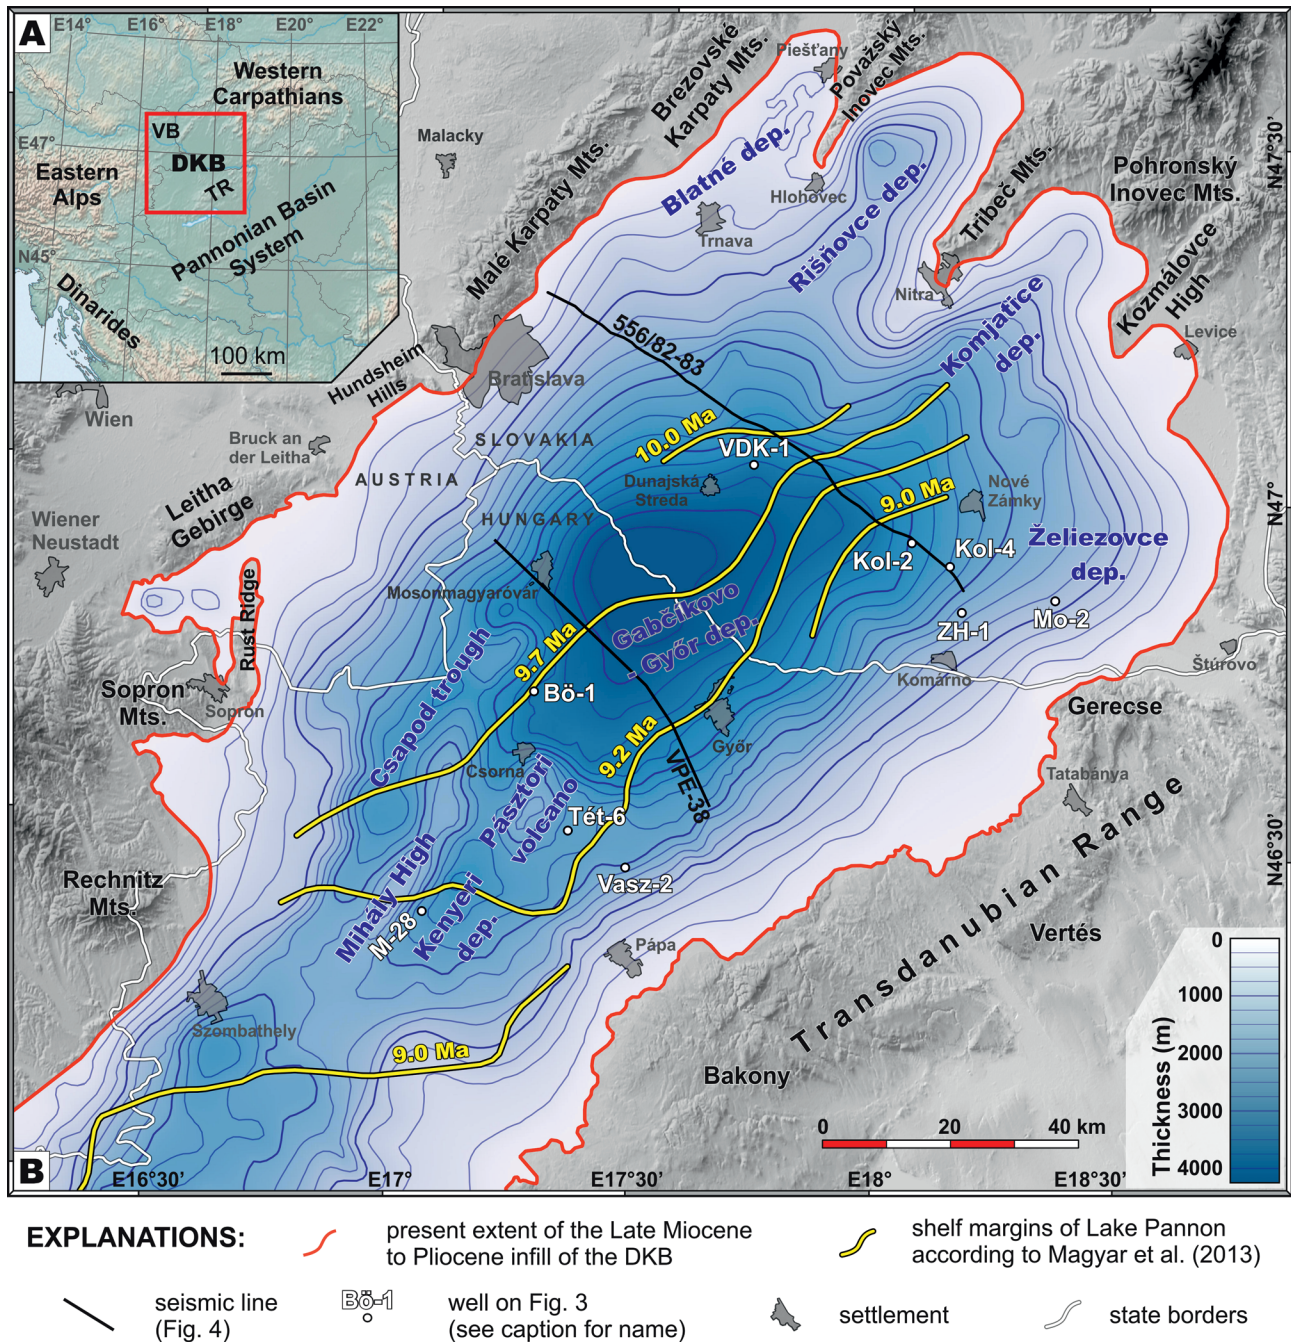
A
E14° E16° E18° E20° E22°
Western Carpathians
E47°
VB
DKB
Eastern Alps
TR
Pannonian Basin System
N45°
Dinarides
100 km

Piešťany
Brezovské Karpaty Mts.
Považský Inovec Mts.
N47°30'
Malacky
Blatné dep.
Hlohovec
Pohronský Inovec Mts.
Tribeč Mts.
Trnava
Rišňovce dep.
Malé Karpaty Mts.
Kozmálovce High
Nitra
Levice
556/82-83
Komjatice dep.
Hundsheim Hills
Bratislava
Wien
SLOVAKIA
10.0 Ma
Bruck an der Leitha
VDK-1
AUSTRIA
Dunajská Streda
Nové Zámky
9.0 Ma
N47°
Leitha Gebirge
Wiener Neustadt
HUNGARY
Želiezovce dep.
Kol-2
Kol-4
Rust Ridge
Mosonmagyaróvár
Gabčíkovo - Győr dep.
ZH-1
Mo-2
9.7 Ma
Csapod trough
Sopron Mts.
Sopron
Bö-1
Komárno
Štúrovo
Gerecse
Győr
9.2 Ma
Csorna
VPE-38
Tatabánya
Pásztori volcano
Tét-6
N46°30'
Transdanubian Range
Rechnitz Mts.
Mihály High
Vasz-2
Kenyeri dep.
M-28
Vertés
Pápa
Szombathely
9.0 Ma
Bakony
0
1000
2000
3000
4000
Thickness (m)
0 20 40 km
B
E16°30' E17° E17°30' E18° E18°30'

EXPLANATIONS:
present extent of the Late Miocene to Pliocene infill of the DKB
shelf margins of Lake Pannon according to Magyar et al. (2013)
seismic line (Fig. 4)
Bö-1
well on Fig. 3 (see caption for name)
settlement
state borders